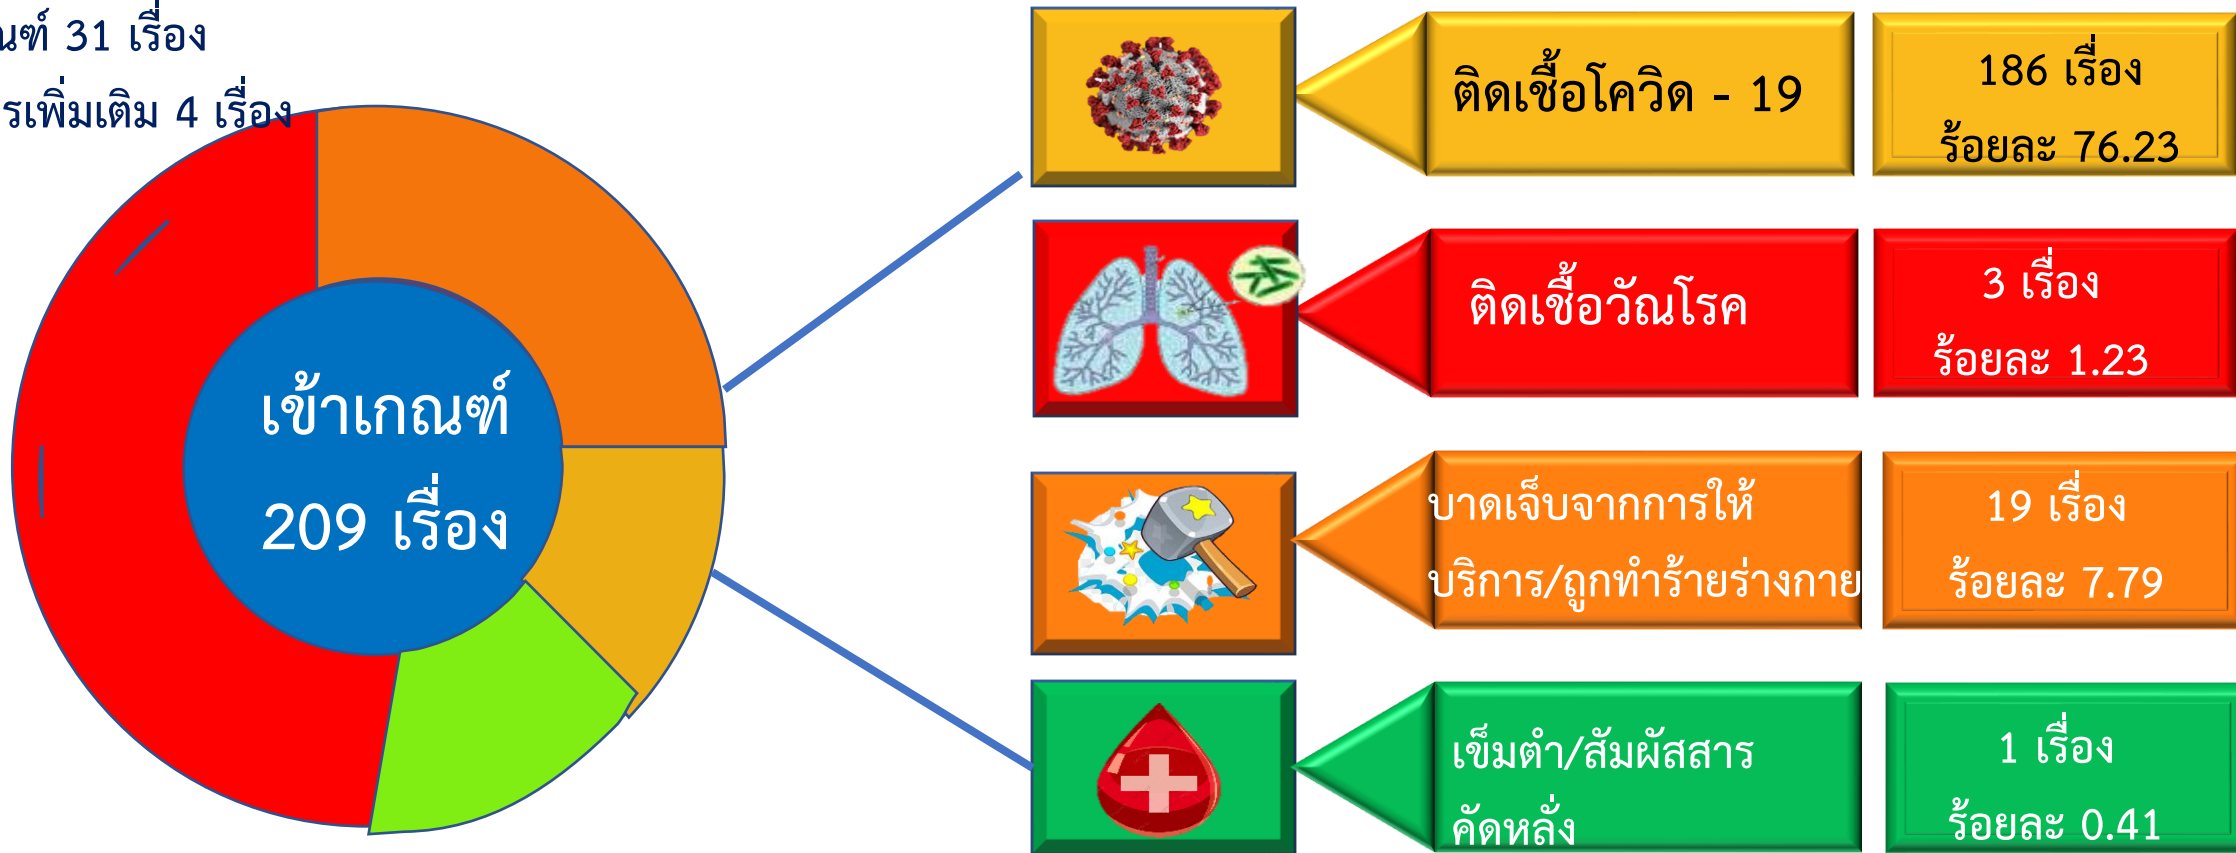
นฑ์ 31 เรื่อง

รเพิ่มเติม 4 เรื่อง

เข้าเกณฑ์

209 เรื่อง

ติดเชื้อโควิด - 19

186 เรื่อง

ร้อยละ 76.23

ติดเชื้อวัณโรค

3 เรื่อง

ร้อยละ 1.23

บาดเจ็บจากการให้บริการ/ถูกทำร้ายร่างกาย

19 เรื่อง

ร้อยละ 7.79

เข็มตำ/สัมผัสสารคัดหลั่ง

1 เรื่อง

ร้อยละ 0.41